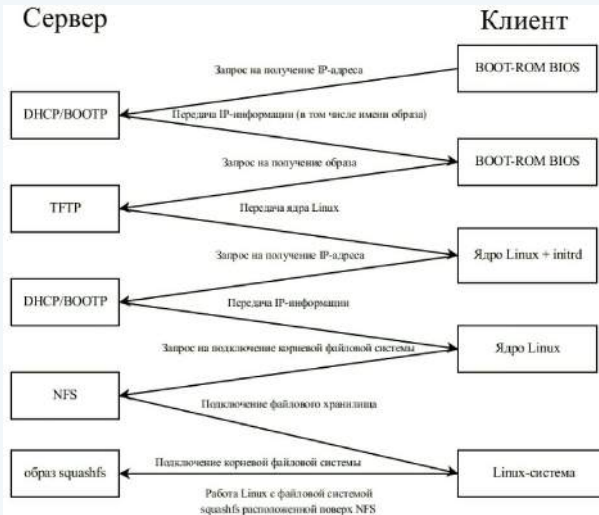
Сервер

Клиент

Запрос на получение IP-адреса

BOOT-ROM BIOS

DHCP/BOOTP

Передача IP-информации (в том числе имени образа)

Запрос на получение образа

BOOT-ROM BIOS

TFTP

Передача ядра Linux

Запрос на получение IP-адреса

Ядро Linux + initrd

DHCP/BOOTP

Передача IP-информации

Запрос на подключение корневой файловой системы

Ядро Linux

NFS

Подключение файлового хранилища

образ squashfs

Подключение корневой файловой системы

Linux-система

Работа Linux с файловой системой squashfs расположенной поверх NFS